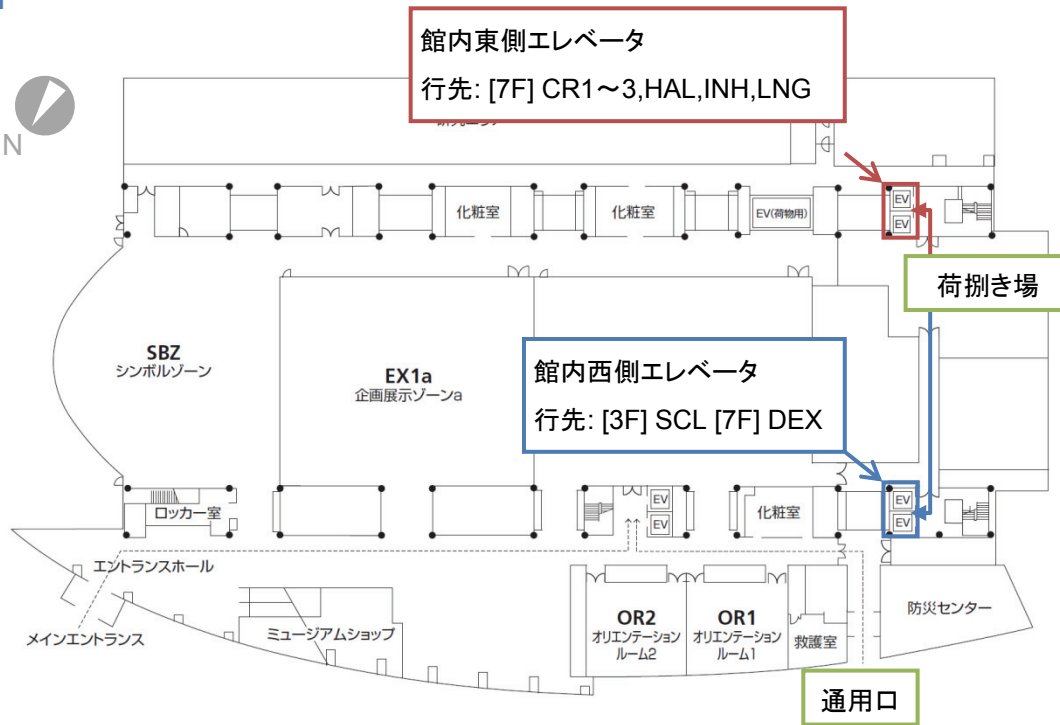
館内東側エレベータ
行先: [7F] CR1～3,HAL,INH,LNG

N

化粧室
化粧室
EV(荷物用)
EV
EV

荷捌き場

SBZ
シンボルゾーン

EX1a
企画展示ゾーンa

館内西側エレベータ
行先: [3F] SCL [7F] DEX

EV
EV
化粧室
EV
EV

ロッカー室

エントランスホール
メインエントランス
ミュージアムショップ

OR2
オリエンテーションルーム2

OR1
オリエンテーションルーム1

救護室
防災センター

通用口